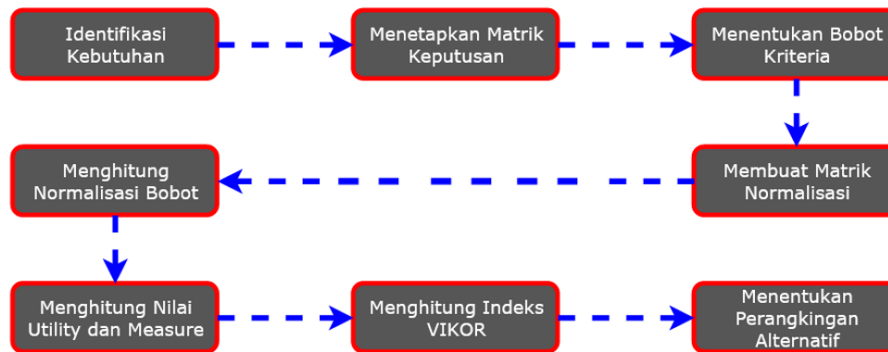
Identifikasi Kebutuhan

Menetapkan Matrik Keputusan

Menentukan Bobot Kriteria

Membuat Matrik Normalisasi

Menghitung Normalisasi Bobot

Menghitung Nilai Utility dan Measure

Menghitung Indeks VIKOR

Menentukan Perangkingan Alternatif